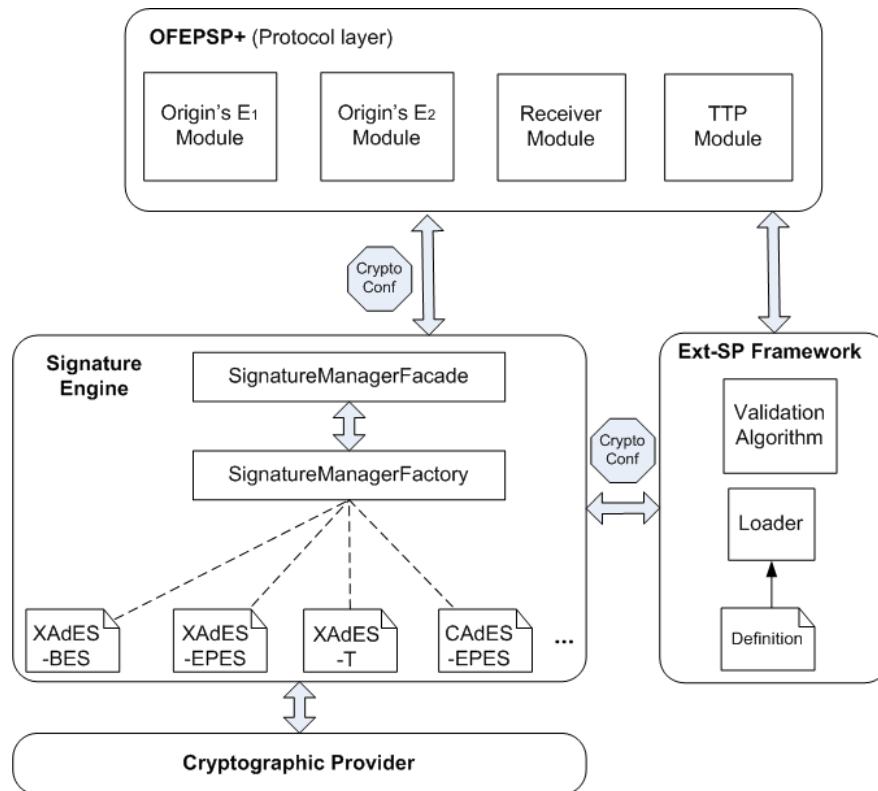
OFEPSP+ (Protocol layer)

Origin's $E_1$ Module

Origin's $E_2$ Module

Receiver Module

TTP Module

Crypto Conf

Signature Engine

SignatureManagerFacade

SignatureManagerFactory

XAdES -BES

XAdES -EPES

XAdES -T

CAdES -EPES

...

Crypto Conf

Ext-SP Framework

Validation Algorithm

Loader

Definition

Cryptographic Provider